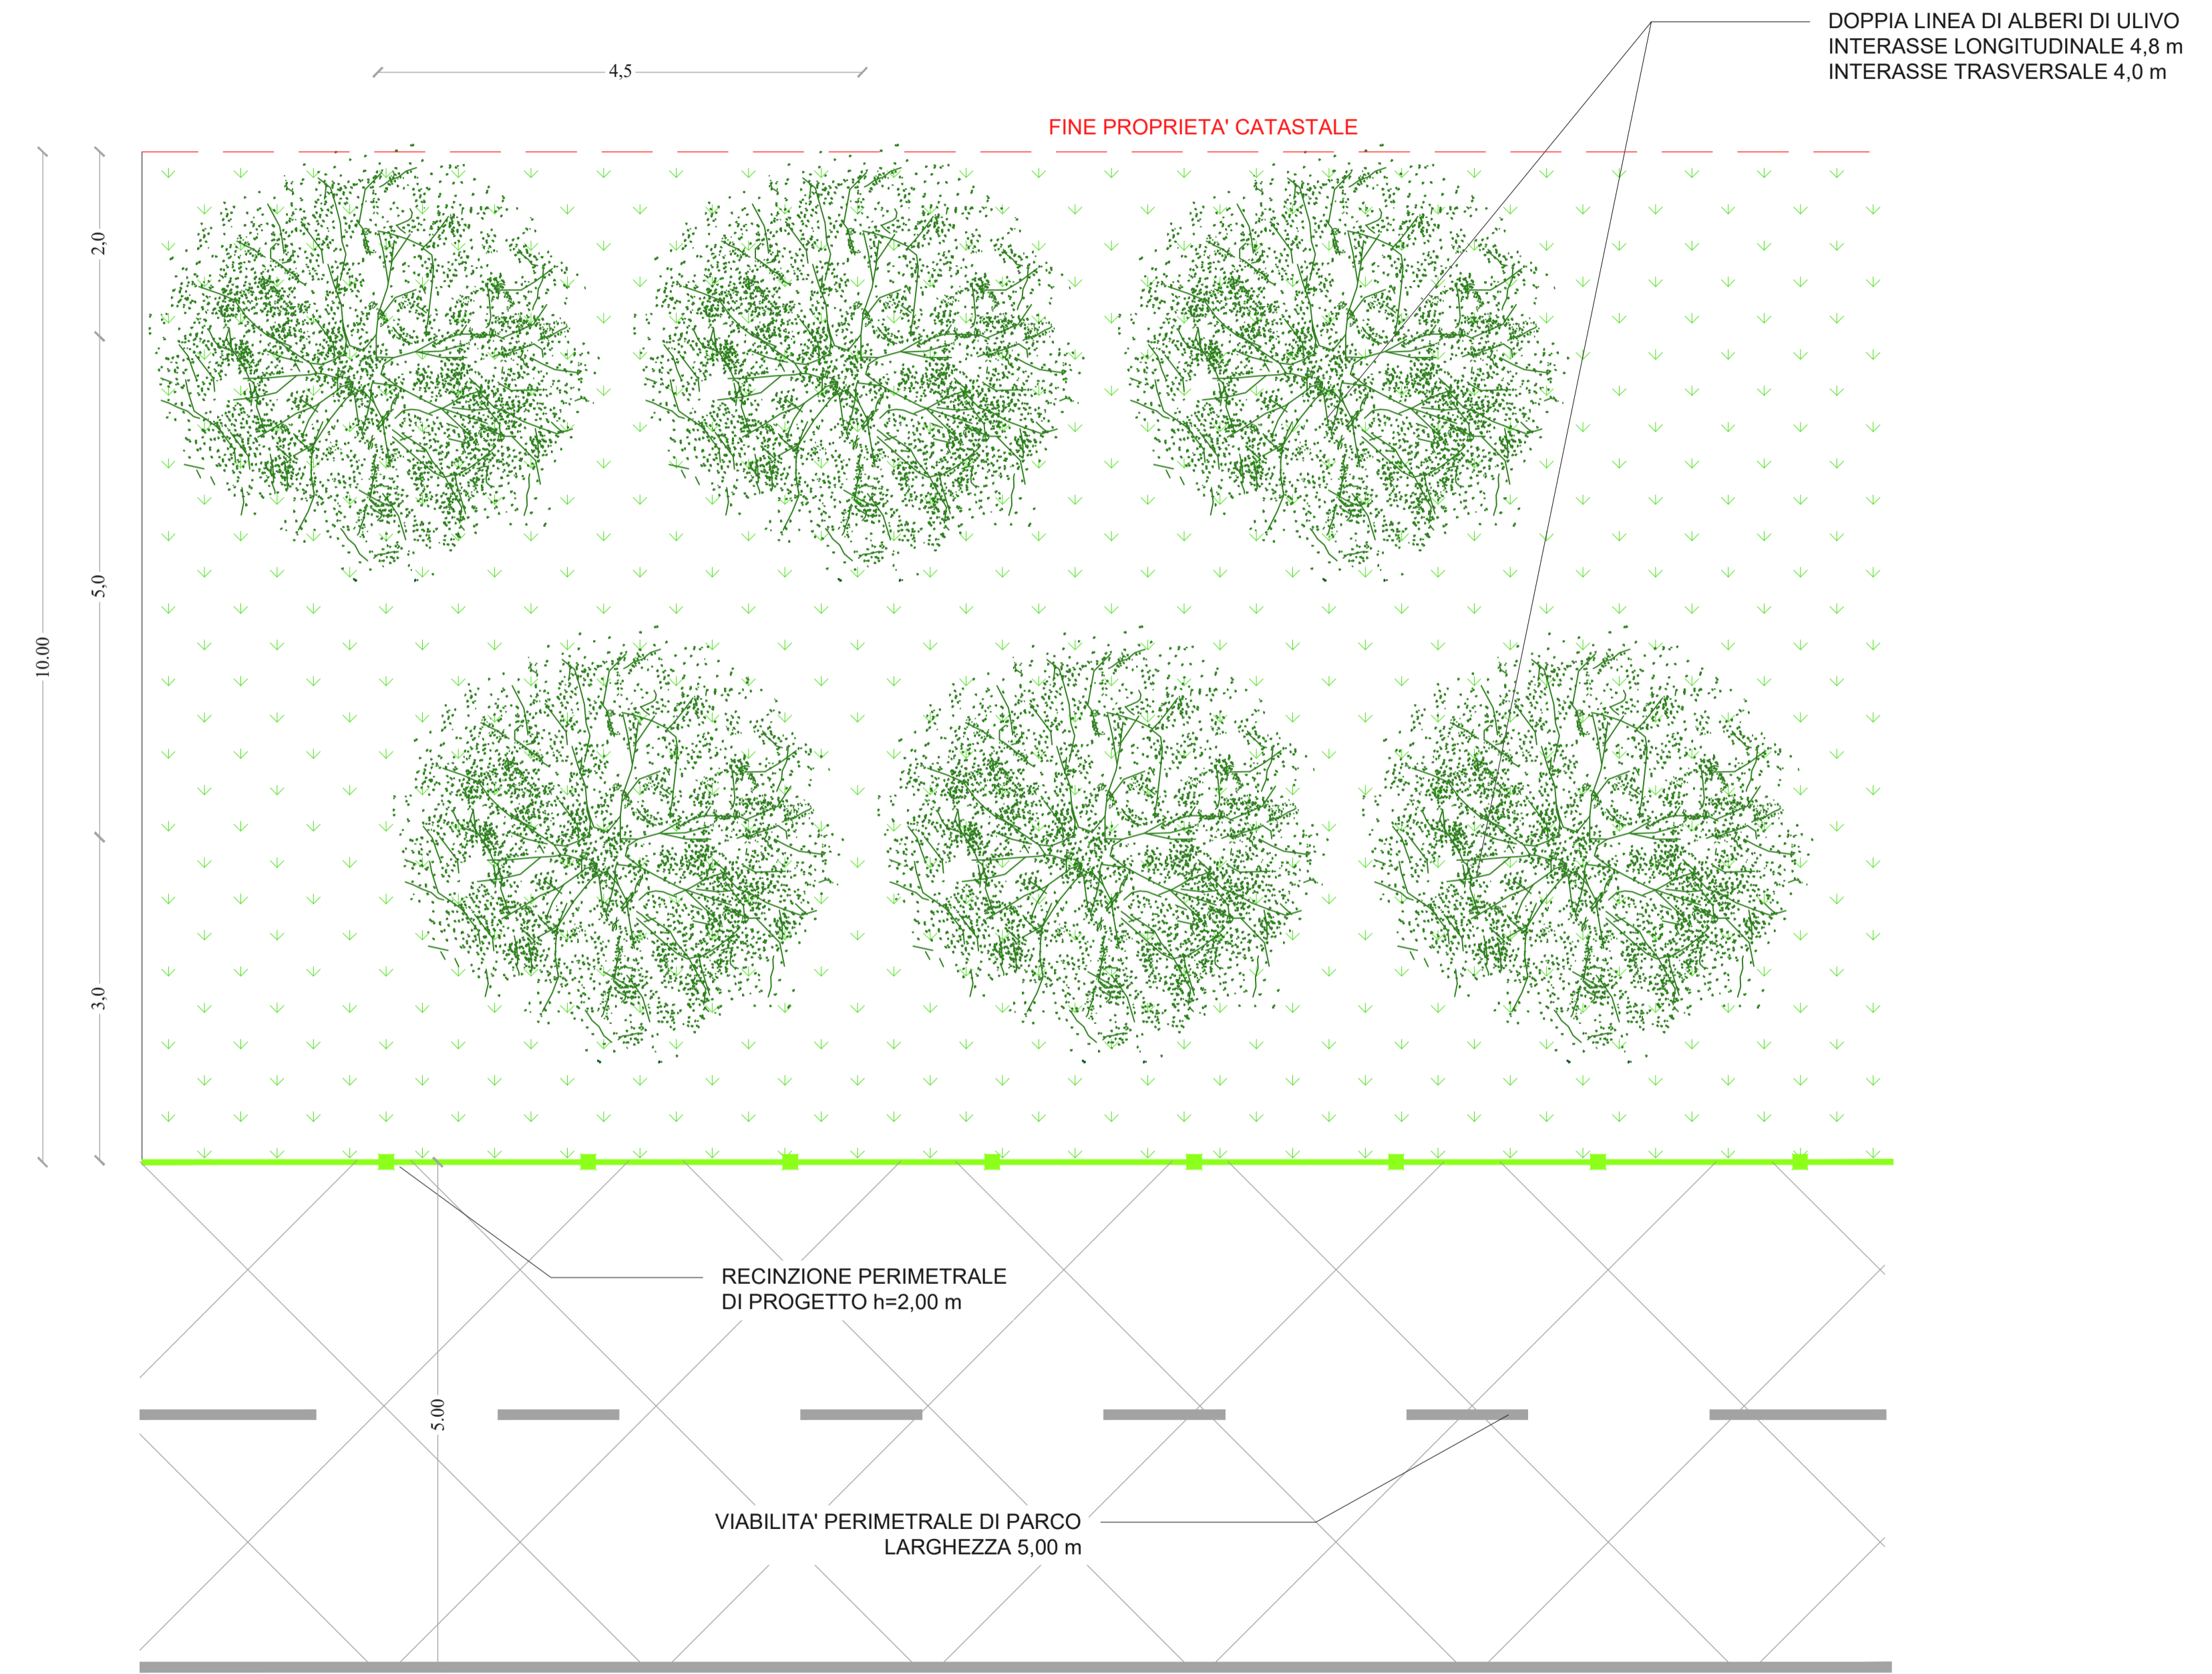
DOPPIA LINEA DI ALBERI DI ULIVO
INTERASSE LONGITUDINALE 4,8 m
INTERASSE TRASVERSALE 4,0 m

4,5

FINE PROPRIETA' CATASTALE

2,0

5,0

10.00

3,0

RECINZIONE PERIMETRALE
DI PROGETTO h=2,00 m

5.00

VIABILITA' PERIMETRALE DI PARCO
LARGHEZZA 5,00 m